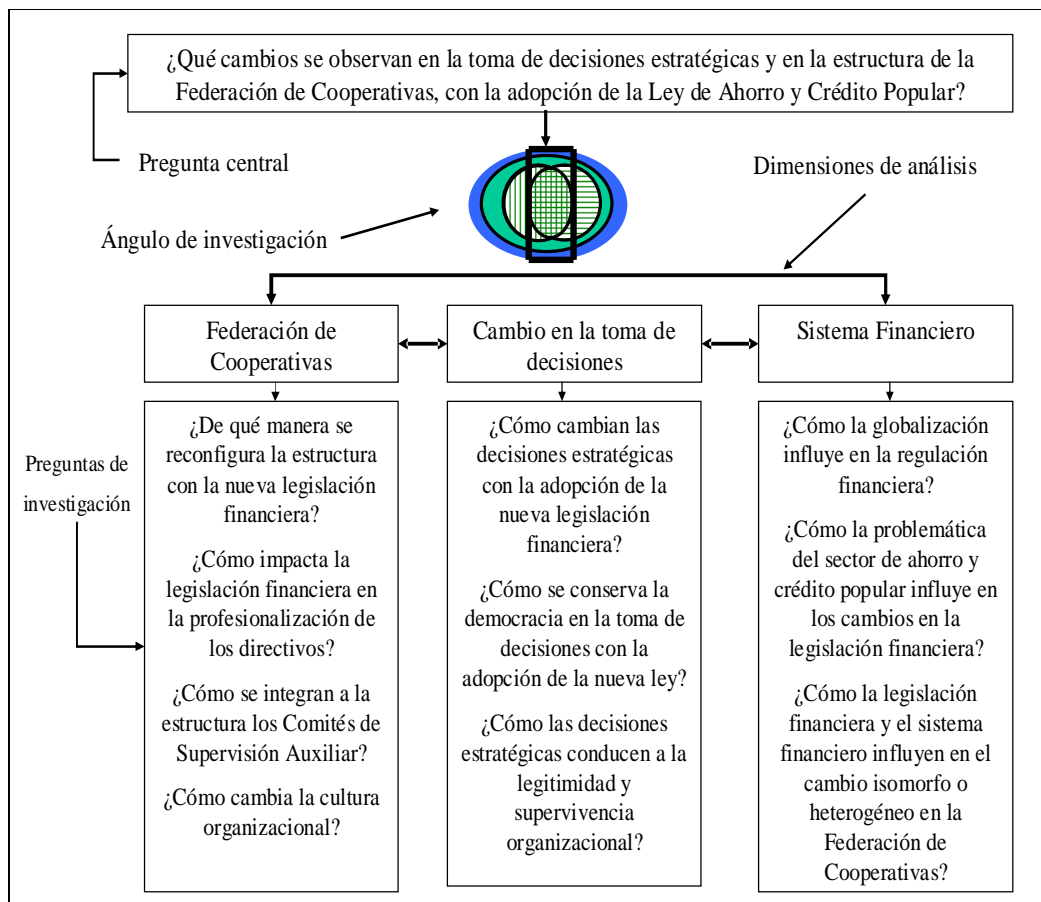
¿Qué cambios se observan en la toma de decisiones estratégicas y en la estructura de la Federación de Cooperativas, con la adopción de la Ley de Ahorro y Crédito Popular?

Pregunta central

Dimensiones de análisis

Ángulo de investigación

Federación de Cooperativas

Cambio en la toma de decisiones

Sistema Financiero

Preguntas de investigación

¿De qué manera se reconfigura la estructura con la nueva legislación financiera?

¿Cómo impacta la legislación financiera en la profesionalización de los directivos?

¿Cómo se integran a la estructura los Comités de Supervisión Auxiliar?

¿Cómo cambia la cultura organizacional?

¿Cómo cambian las decisiones estratégicas con la adopción de la nueva legislación financiera?

¿Cómo se conserva la democracia en la toma de decisiones con la adopción de la nueva ley?

¿Cómo las decisiones estratégicas conducen a la legitimidad y supervivencia organizacional?

¿Cómo la globalización influye en la regulación financiera?

¿Cómo la problemática del sector de ahorro y crédito popular influye en los cambios en la legislación financiera?

¿Cómo la legislación financiera y el sistema financiero influyen en el cambio isomorfo o heterogéneo en la Federación de Cooperativas?